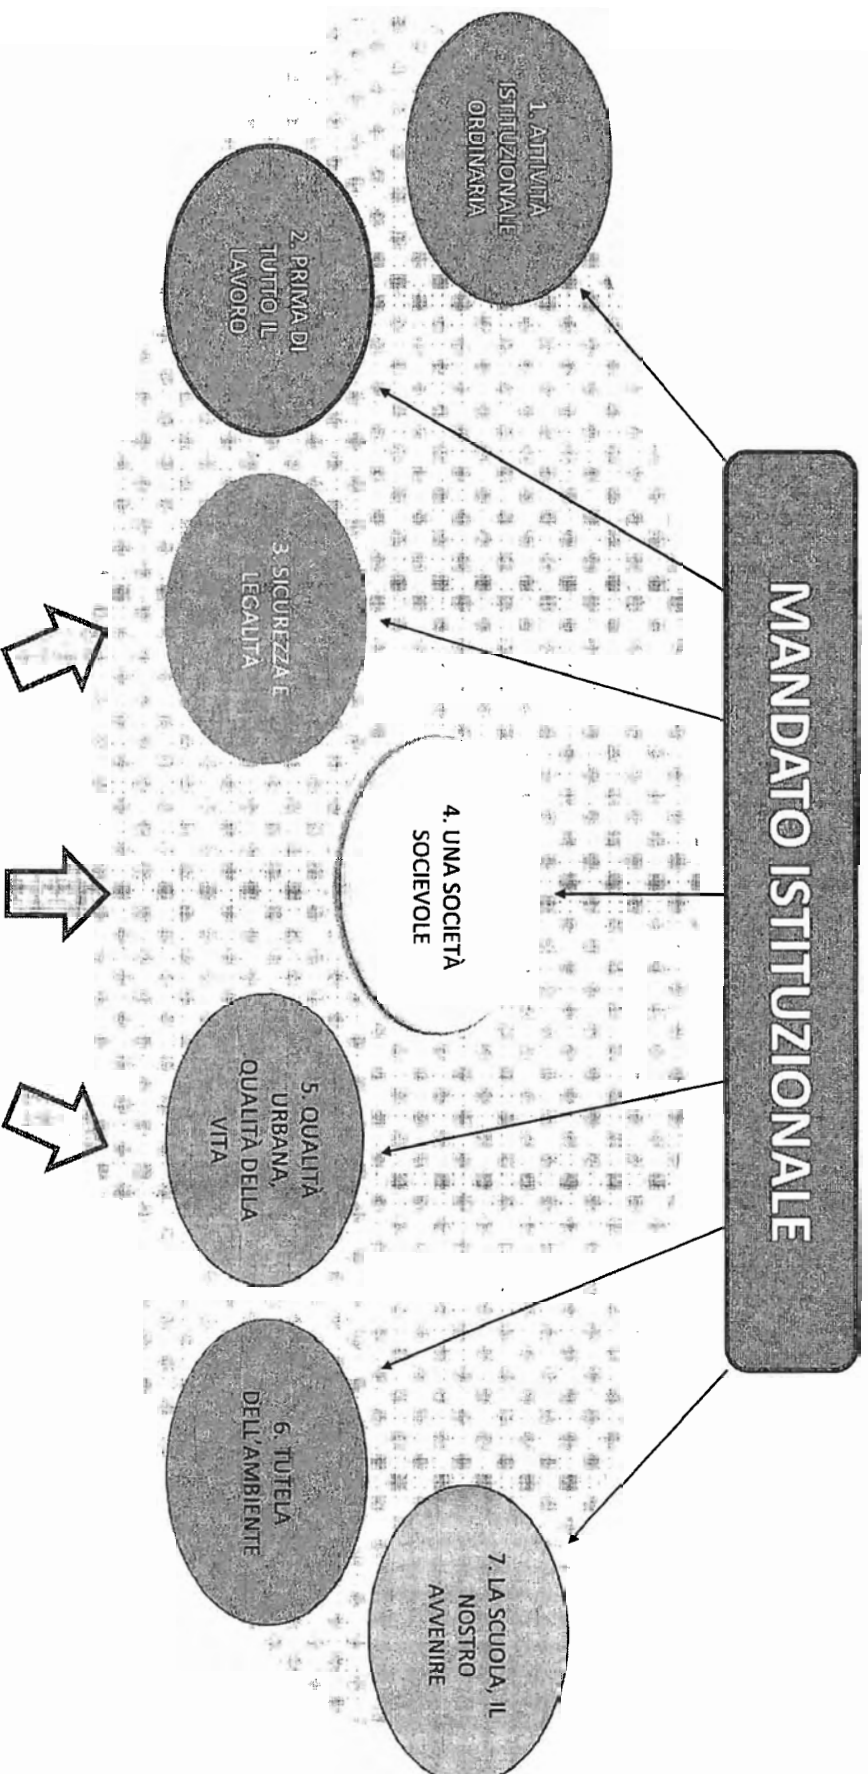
MANDATO ISTITUZIONALE

1. ATTIVITÀ ISTITUZIONALE ORDINARIA

2. PRIMA DI TUTTO IL LAVORO

3. SICUREZZA E LEGALITÀ

4. UNA SOCIETÀ SOCIEVOLE

5. QUALITÀ URBANA, QUALITÀ DELLA VITA

6. TUTELA DELL'AMBIENTE

7. LA SCUOLA, IL NOSTRO AVVENIRE